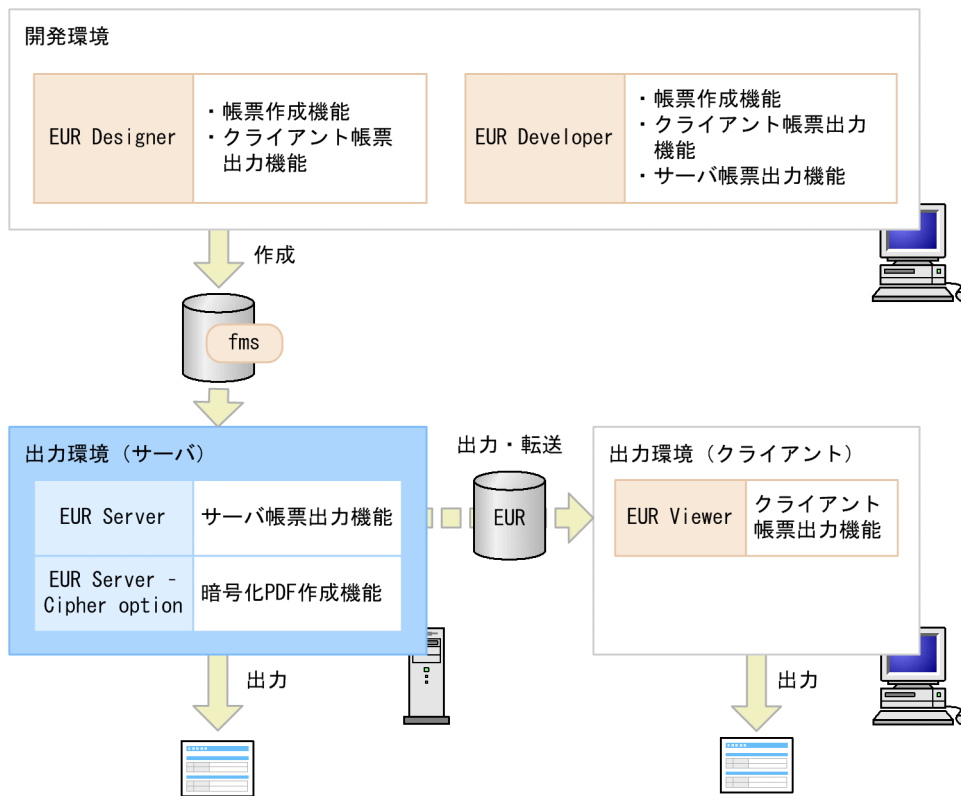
開発環境

EUR Designer

・帳票作成機能
・クライアント帳票出力機能

EUR Developer

・帳票作成機能
・クライアント帳票出力機能
・サーバ帳票出力機能

作成

fms

出力環境（サーバ）

| EUR Server | サーバ帳票出力機能 |
|---|---|
| EUR Server - Cipher option | 暗号化PDF作成機能 |

出力・転送

EUR

出力環境（クライアント）

EUR Viewer

クライアント帳票出力機能

出力

出力